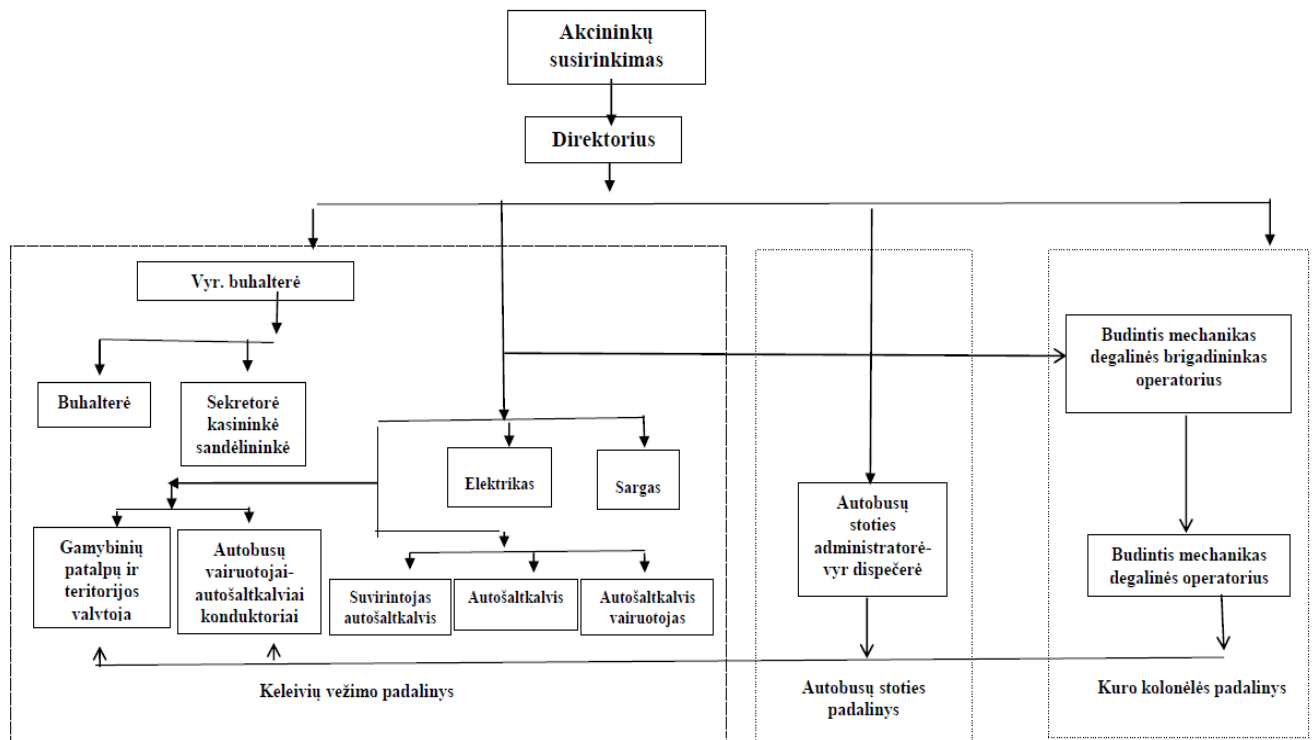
Akcininkų susirinkimas

Direktorius

Vyr. buhalterė

Buhalterė

Sekretorė kasininkė sandėlininkė

Elektrikas

Sargas

Gamybinių patalpų ir teritorijos valytoja

Autobusų vairuotojai-autošaltkalviai konduktoriai

Suvirintojas autošaltkalvis

Autošaltkalvis

Autošaltkalvis vairuotojas

Keleivių vežimo padalinys

Autobusų stoties administratorė-vyr dispečerė

Autobusų stoties padalinys

Budintis mechanikas degalinės brigadininkas operatorius

Budintis mechanikas degalinės operatorius

Kuro kolonėlės padalinys